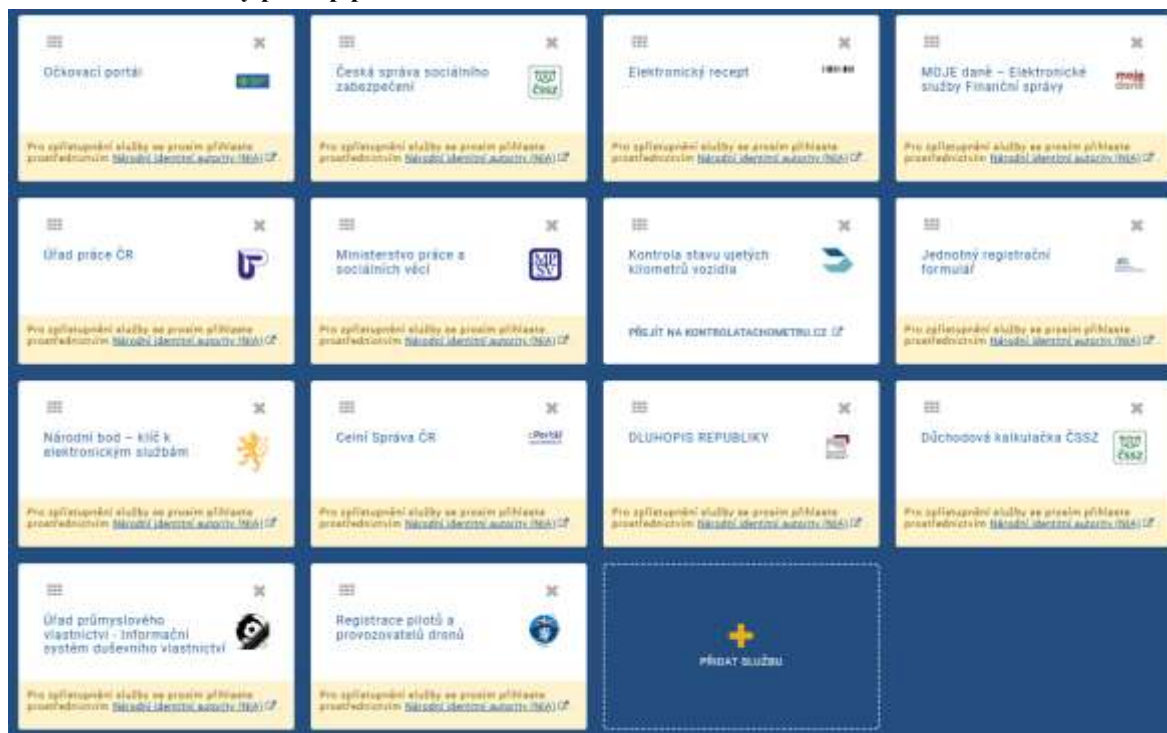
Očkovací portál

Pro zpřístupnění služby se prosím přihlaste prostřednictvím Národní identitní autority (NIA)

Česká správa sociálního zabezpečení

ČSSZ

Pro zpřístupnění služby se prosím přihlaste prostřednictvím Národní identitní autority (NIA)

Elektronický recept

Pro zpřístupnění služby se prosím přihlaste prostřednictvím Národní identitní autority (NIA)

MOJE daně – Elektronické služby Finanční správy

moje daně

Pro zpřístupnění služby se prosím přihlaste prostřednictvím Národní identitní autority (NIA)

Úřad práce ČR

Pro zpřístupnění služby se prosím přihlaste prostřednictvím Národní identitní autority (NIA)

Ministerstvo práce a sociálních věcí

MPSV

Pro zpřístupnění služby se prosím přihlaste prostřednictvím Národní identitní autority (NIA)

Kontrola stavu ujetých kilometrů vozidla

PŘEJÍT NA KONTROLATACHOMETRU.CZ

Jednotný registrační formulář

Pro zpřístupnění služby se prosím přihlaste prostřednictvím Národní identitní autority (NIA)

Národní bod – klíč k elektronickým službám

Pro zpřístupnění služby se prosím přihlaste prostřednictvím Národní identitní autority (NIA)

Celní Správa ČR

ePortál

Pro zpřístupnění služby se prosím přihlaste prostřednictvím Národní identitní autority (NIA)

DLUHOPIS REPUBLIKY

Pro zpřístupnění služby se prosím přihlaste prostřednictvím Národní identitní autority (NIA)

Důchodová kalkulačka ČSSZ

ČSSZ

Pro zpřístupnění služby se prosím přihlaste prostřednictvím Národní identitní autority (NIA)

Úřad průmyslového vlastnictví - Informační systém duševního vlastnictví

Pro zpřístupnění služby se prosím přihlaste prostřednictvím Národní identitní autority (NIA)

Registrace pilotů a provozovatelů dronů

Pro zpřístupnění služby se prosím přihlaste prostřednictvím Národní identitní autority (NIA)

PŘIDAT SLUŽBU